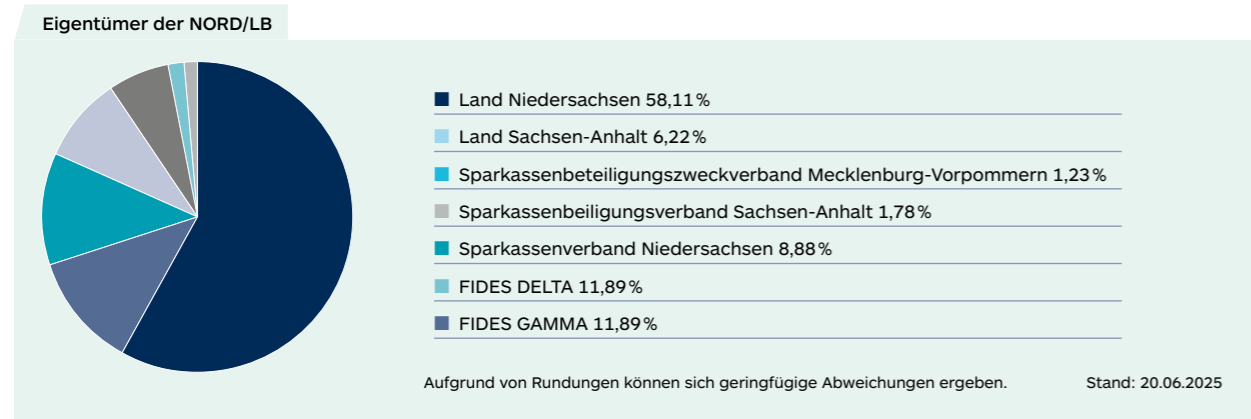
Eigentümer der NORD/LB

Land Niedersachsen 58,11 %

Land Sachsen-Anhalt 6,22 %

Sparkassenbeteiligungszweckverband Mecklenburg-Vorpommern 1,23 %

Sparkassenbeiligungsverband Sachsen-Anhalt 1,78 %

Sparkassenverband Niedersachsen 8,88 %

FIDES DELTA 11,89 %

FIDES GAMMA 11,89 %

Aufgrund von Rundungen können sich geringfügige Abweichungen ergeben.

Stand: 20.06.2025